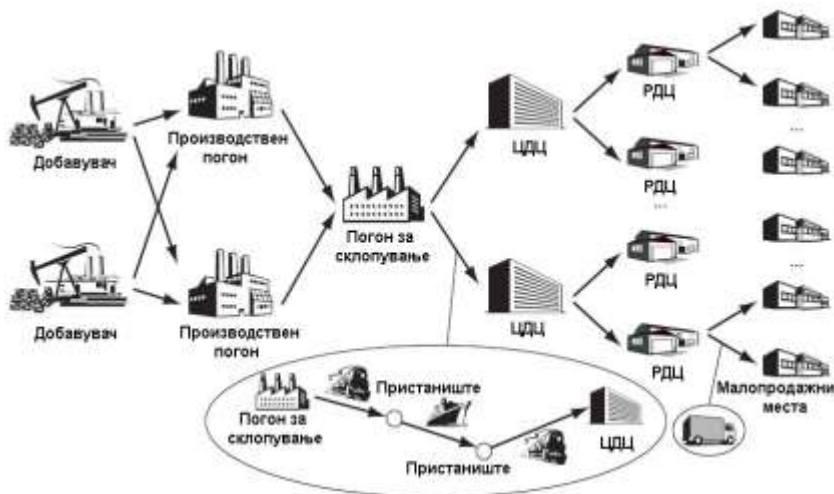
Добавувач

Добавувач

Производствен погон

Производствен погон

Погон за склопување

ЦДЦ

ЦДЦ

РДЦ

РДЦ

...

РДЦ

РДЦ

...

...

Погон за склопување

Пристаниште

Пристаниште

ЦДЦ

Малопродажни места